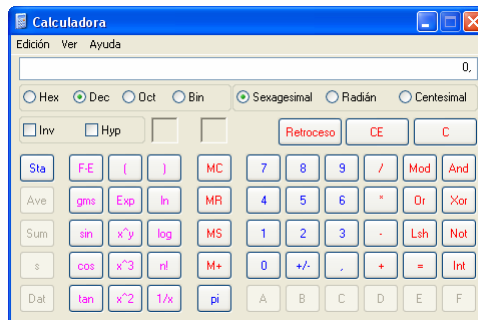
Calculadora

Edición Ver Ayuda

0,

Hex Dec Oct Bin

Sexagesimal Radián Centesimal

Inv Hyp

Retroceso CE C

| Sta | F-E | ( | ) | MC | 7 | 8 | 9 | / | Mod | And |
|---|---|---|---|---|---|---|---|---|---|---|
| Ave | gms | Exp | ln | MR | 4 | 5 | 6 | * | Or | Xor |
| Sum | sin | x^y | log | MS | 1 | 2 | 3 | - | Lsh | Not |
| s | cos | x^3 | n! | M+ | 0 | +/- | , | + | = | Int |
| Dat | tan | x^2 | 1/x | pi | A | B | C | D | E | F |